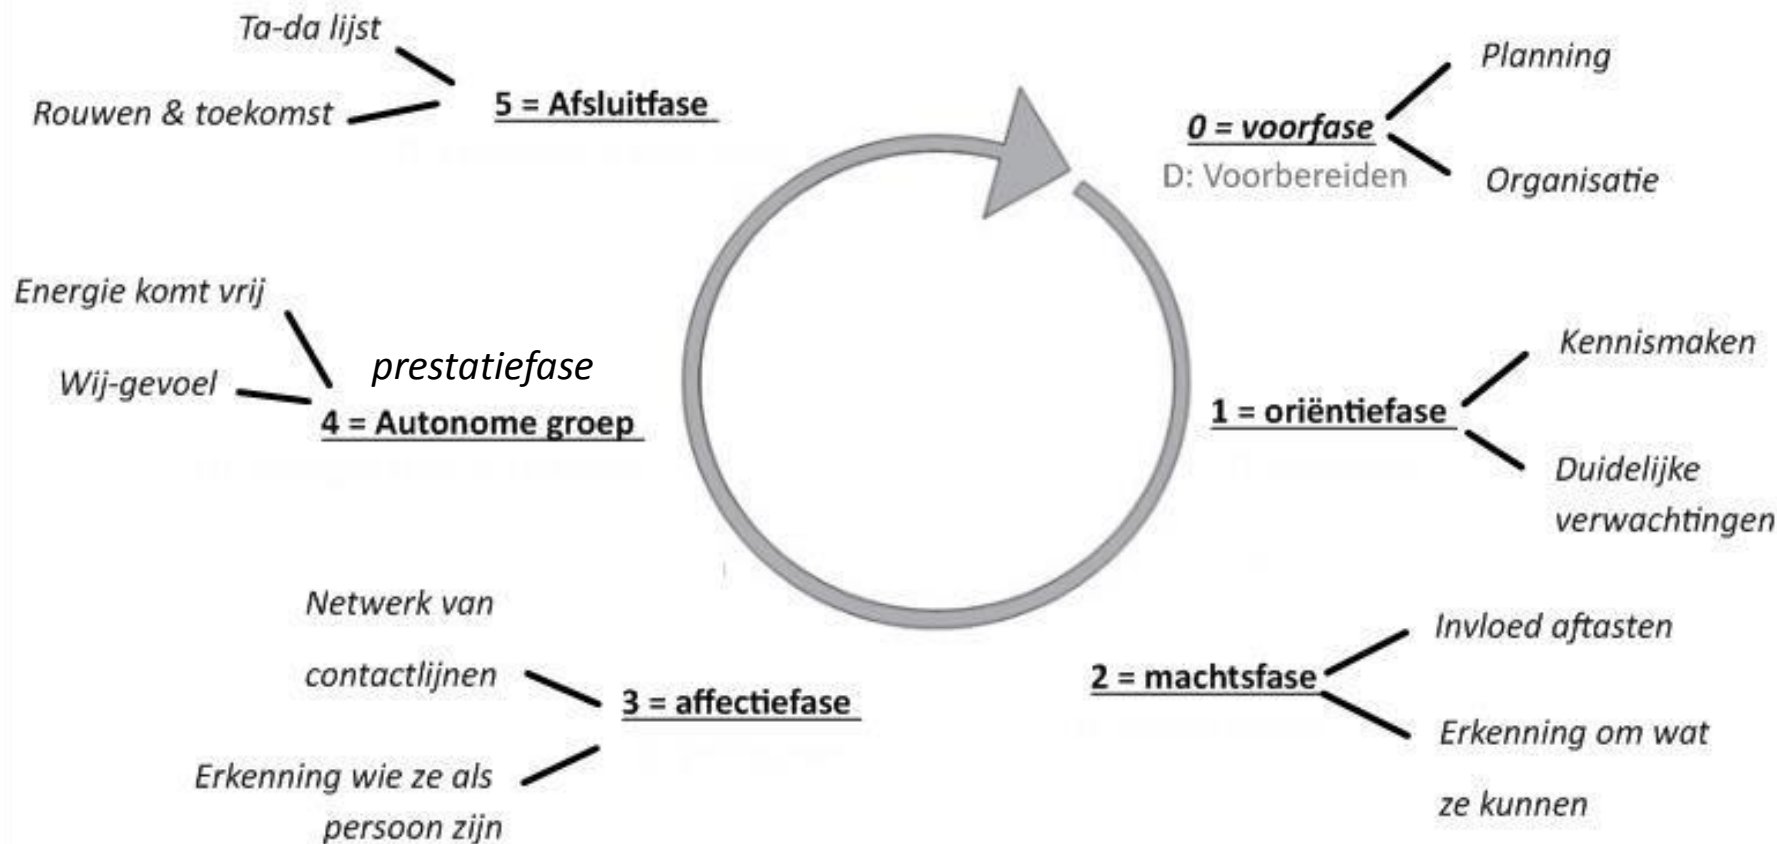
Ta-da lijst

Rouwen & toekomst

5 = Afsluitfase

0 = voorfase

D: Voorbereiden

Planning

Organisatie

Energie komt vrij

Wij-gevoel

prestatiefase

4 = Autonome groep

1 = oriëntiefase

Kennismaken

Duidelijke verwachtingen

Netwerk van contactlijnen

Erkenning wie ze als persoon zijn

3 = affectiefase

2 = machtsfase

Invloed aftasten

Erkenning om wat ze kunnen